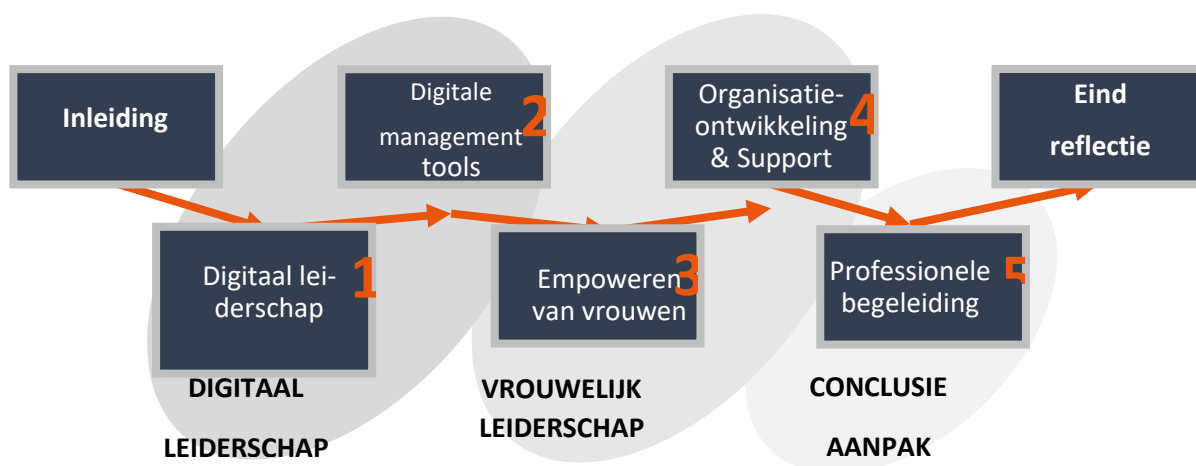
Inleiding

Digitale management tools 2

Organisatieontwikkeling 4 & Support

Eind reflectie

Digitaal leiderschap 1

Empoweren 3 van vrouwen

Professionele 5 begeleiding

DIGITAAL LEIDERSCHAP

VROUWELIJK LEIDERSCHAP

CONCLUSIE AANPAK